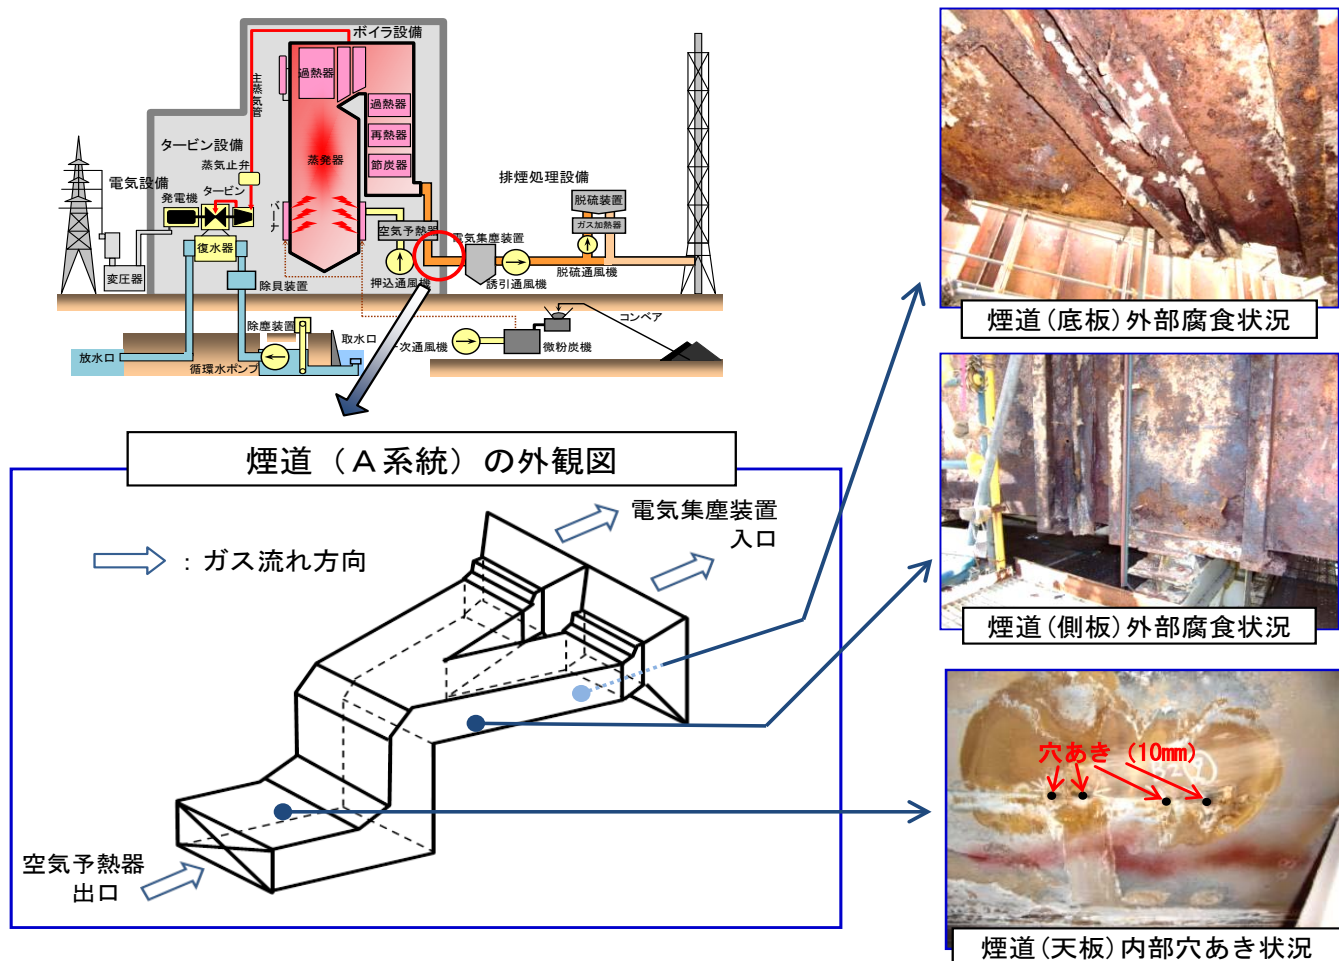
ボイラ設備
主蒸気管
過熱器
過熱器
再熱器
節炭器
蒸発器
タービン設備
蒸気止弁
電気設備
発電機
タービン
バーナ
復水器
変圧器
除貝装置
空気予熱器
押込通風機
電気集塵装置
誘引通風機
排煙処理設備
脱硫装置
ガス加熱器
脱硫通風機
除塵装置
取水口
一次通風機
微粉炭機
コンベア
放水口
循環水ポンプ

煙道（A系統）の外観図

：ガス流れ方向

電気集塵装置
入口

空気予熱器
出口

煙道(底板)外部腐食状況

煙道(側板)外部腐食状況

穴あき（10mm）

煙道(天板)内部穴あき状況